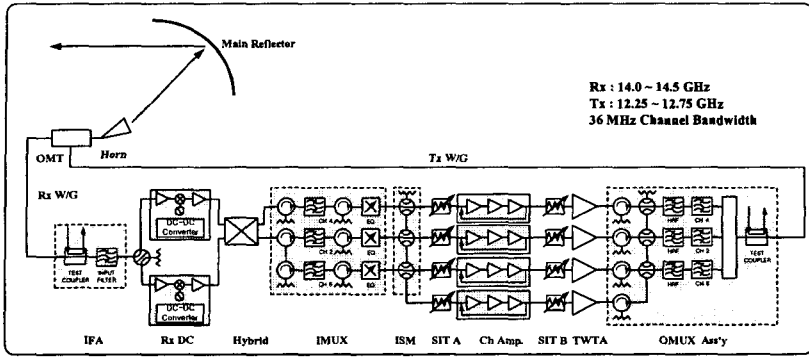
Main Reflector

Rx : 14.0 ~ 14.5 GHz
Tx : 12.25 ~ 12.75 GHz
36 MHz Channel Bandwidth

OMT
Horn
Tx W/G
Rx W/G

TEST COUPLER
INPUT FILTER
DC-DC Converter
DC-DC Converter
CH 4
CH 2
CH 6
EQ
EQ
EQ
HRF
CH 4
HRF
CH 2
HRF
CH 6
TEST COUPLER

IFA
Rx DC
Hybrid
IMUX
ISM
SIT A
Ch Amp.
SIT B
TWTA
OMUX Ass'y